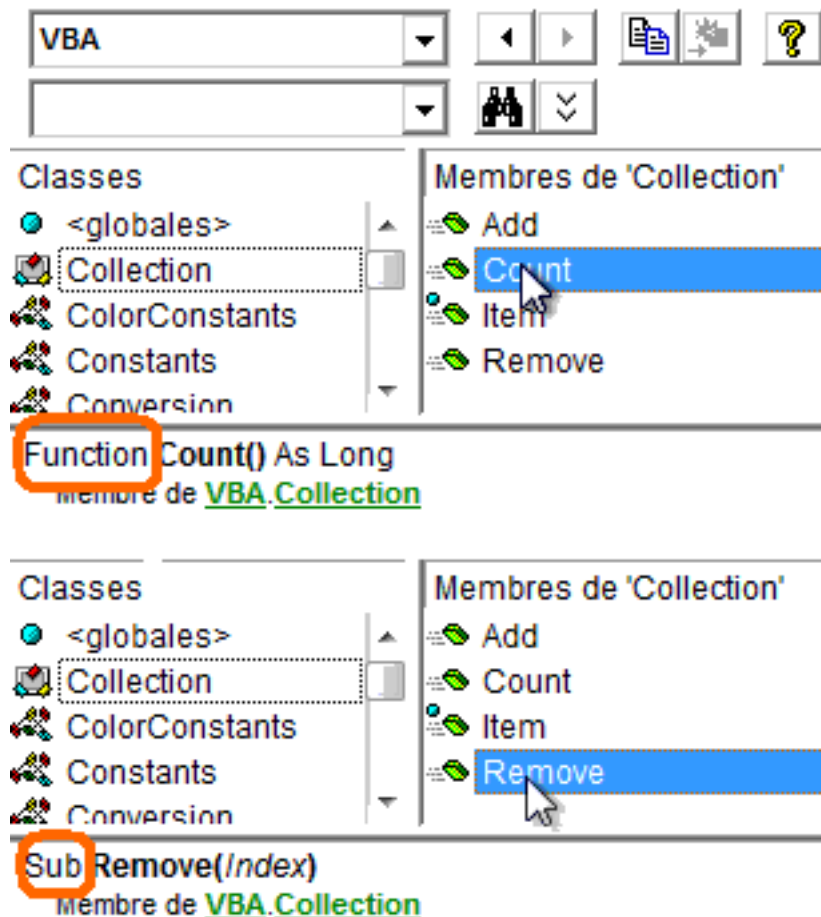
VBA

Classes
<globales>
Collection
ColorConstants
Constants
Conversion

Membres de 'Collection'
Add
Count
Item
Remove

Function Count() As Long
Membre de VBA.Collection

Classes
<globales>
Collection
ColorConstants
Constants
Conversion

Membres de 'Collection'
Add
Count
Item
Remove

Sub Remove(Index)
Membre de VBA.Collection